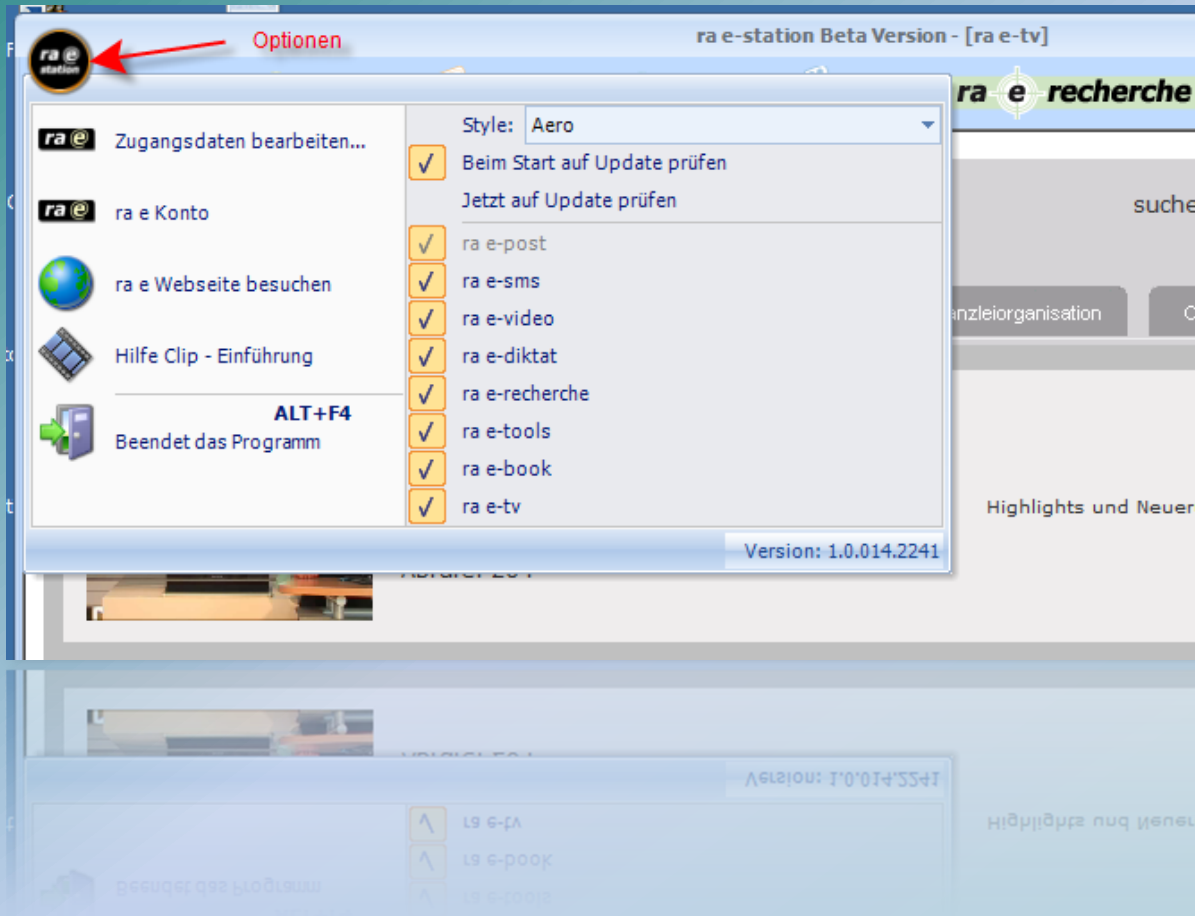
Optionen

ra e-station Beta Version - [ra e-tv]

ra e recherche

Zugangsdaten bearbeiten...

ra e Konto

ra e Webseite besuchen

Hilfe Clip - Einführung

ALT+F4
Beendet das Programm

Style: Aero

Beim Start auf Update prüfen

Jetzt auf Update prüfen

ra e-post

ra e-sms

ra e-video

ra e-diktat

ra e-recherche

ra e-tools

ra e-book

ra e-tv

Version: 1.0.014.2241

suche

nzleiorganisation

Highlights und Neuer

Abrufe: 264